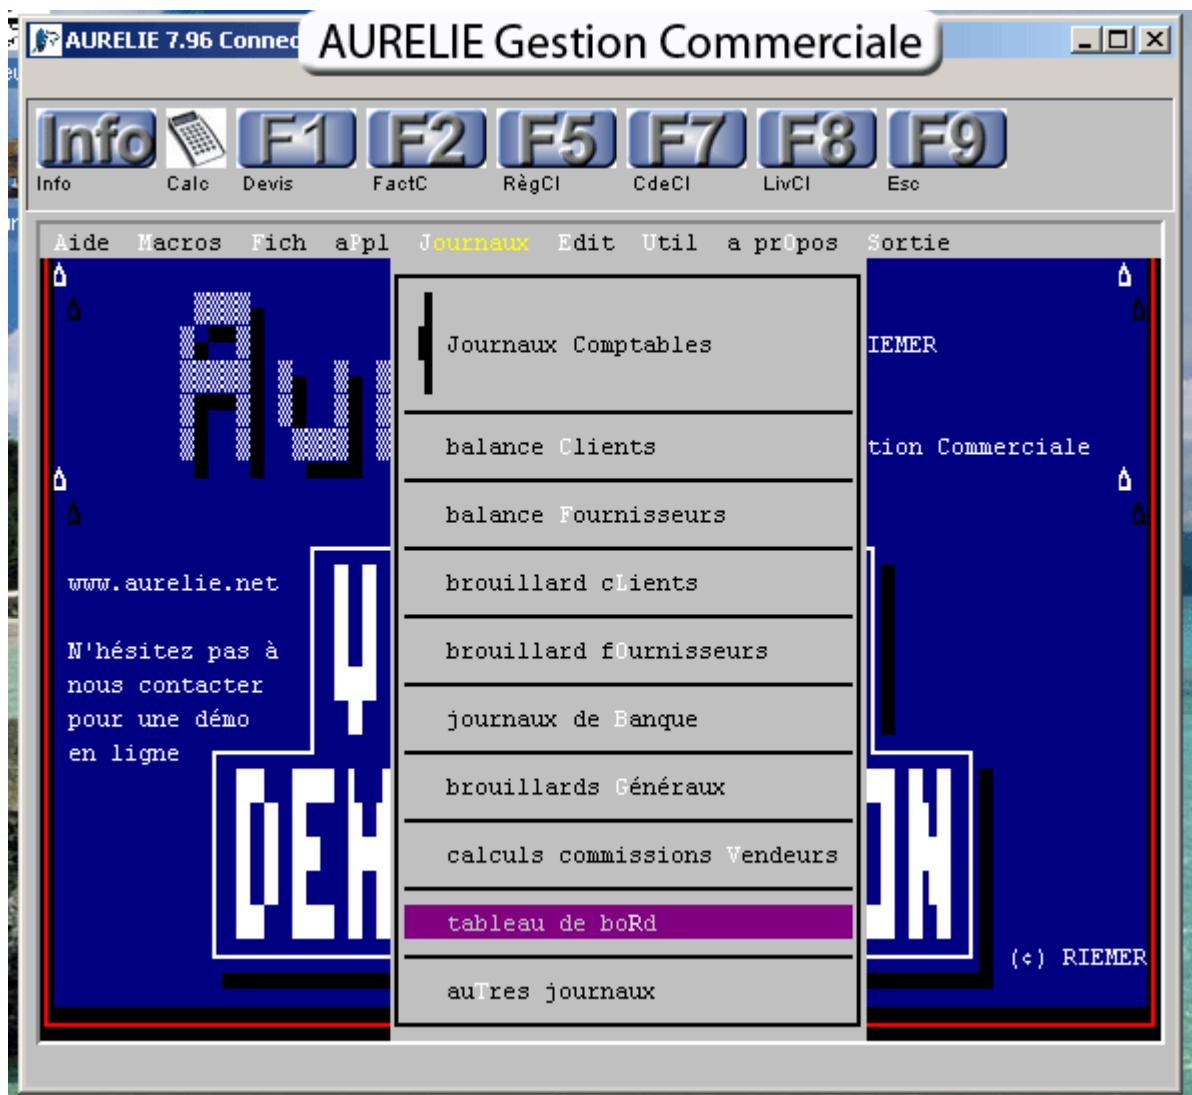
AURELIE 7.96 Connec AURELIE Gestion Commerciale

Info F1 F2 F5 F7 F8 F9
Info Calc Devis FactC RègCl CdeCl LivCl Esc

Aide Macros Fich aPpl Journaux Edit Util a prOpos Sortie

Journaux Comptables

balance Clients

balance Fournisseurs

brouillard cLients

brouillard fOurnisseurs

journaux de Banque

brouillards Généraux

calculs commissions Vendeurs

tableau de boRd

auTres journaux

IEMER

tion Commerciale

www.aurelie.net

N'hésitez pas à nous contacter pour une démo en ligne

(c) RIEMER